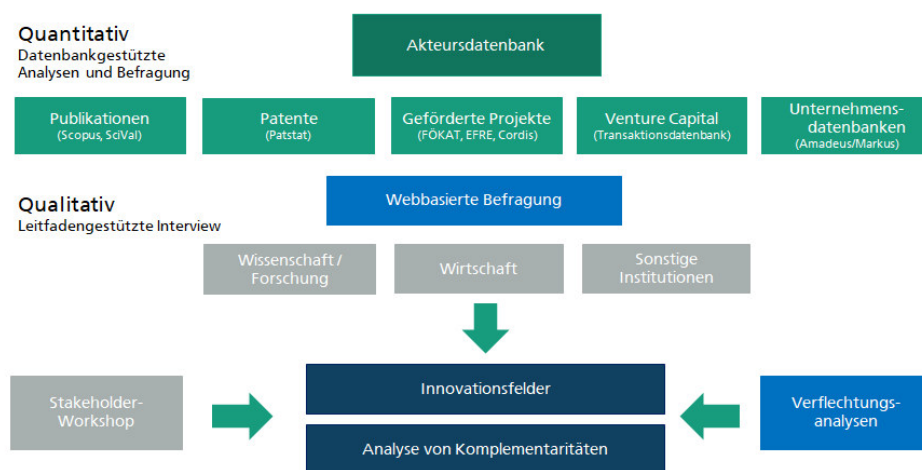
Quantitativ
Datenbankgestützte Analysen und Befragung

Akteursdatenbank

Publikationen (Scopus, SciVal)

Patente (Patstat)

Geförderte Projekte (FÖKAT, EFRE, Cordis)

Venture Capital (Transaktionsdatenbank)

Unternehmensdatenbanken (Amadeus/Markus)

Qualitativ
Leitfadengestützte Interview

Webbasierte Befragung

Wissenschaft / Forschung

Wirtschaft

Sonstige Institutionen

Stakeholder-Workshop

Innovationsfelder

Analyse von Komplementaritäten

Verflechtungsanalysen